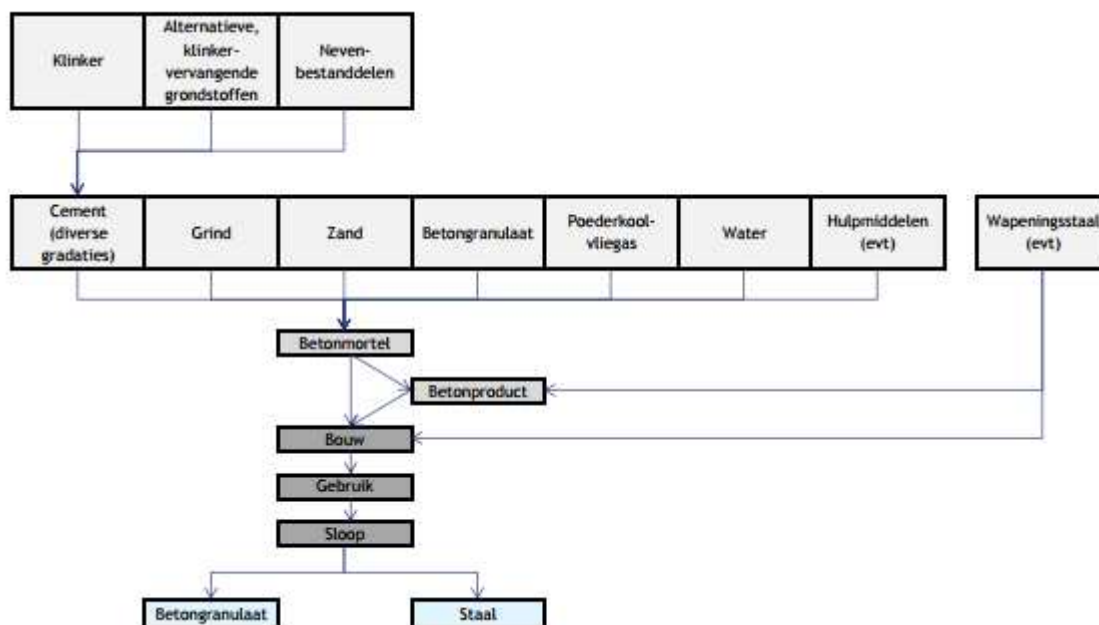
Klinker

Alternatieve, klinkervervangende grondstoffen

Nevenbestanddelen

Cement (diverse gradaties)

Grind

Zand

Betongranulaat

Poederkoolvliegas

Water

Hulpmiddelen (evt)

Wapeningsstaal (evt)

Betonmortel

Betonproduct

Bouw

Gebruik

Sloop

Betongranulaat

Staal